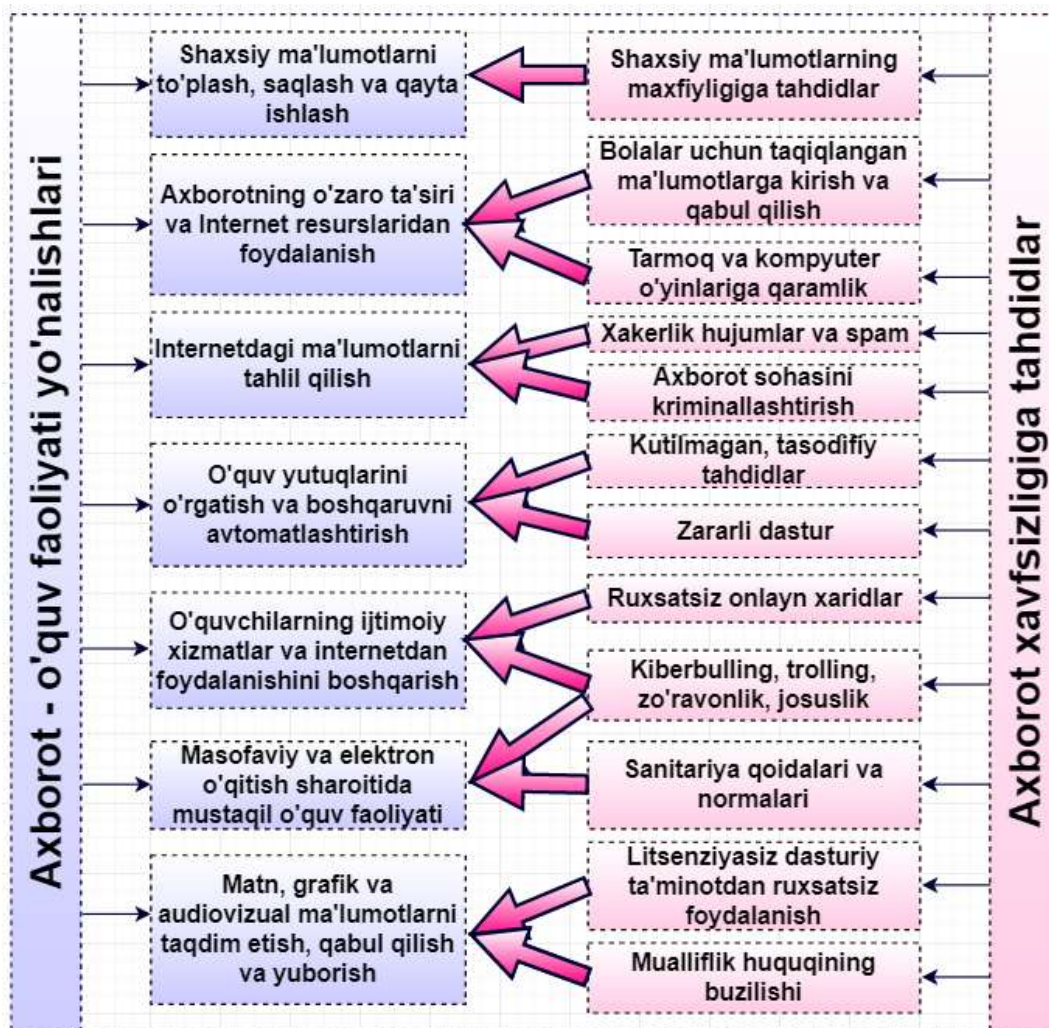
Axborot - o'quv faoliyati yo'nalishlari

Shaxsiy ma'lumotlarni to'plash, saqlash va qayta ishlash

Axborotning o'zaro ta'siri va Internet resurslaridan foydalanish

Internetdagi ma'lumotlarni tahlil qilish

O'quv yutuqlarini o'rgatish va boshqaruvni avtomatlashtirish

O'quvchilarning ijtimoiy xizmatlar va internetdan foydalanishini boshqarish

Masofaviy va elektron o'qitish sharoitida mustaqil o'quv faoliyati

Matn, grafik va audiovizual ma'lumotlarni taqdim etish, qabul qilish va yuborish

Axborot xavfsizligiga tahdidlar

Shaxsiy ma'lumotlarning maxfiyligiga tahdidlar

Bolalar uchun taqiqlangan ma'lumotlarga kirish va qabul qilish

Tarmoq va kompyuter o'yinlariga qaramlik

Xakerlik hujumlar va spam

Axborot sohasini kriminallashtirish

Kutilmagan, tasodifiy tahdidlar

Zararli dastur

Ruxsatsiz onlayn xaridlar

Kiberbulling, trolling, zo'ravonlik, josuslik

Sanitariya qoidalari va normalari

Litsenziyasiz dasturiy ta'minotdan ruxsatsiz foydalanish

Mualliflik huquqining buzilishi